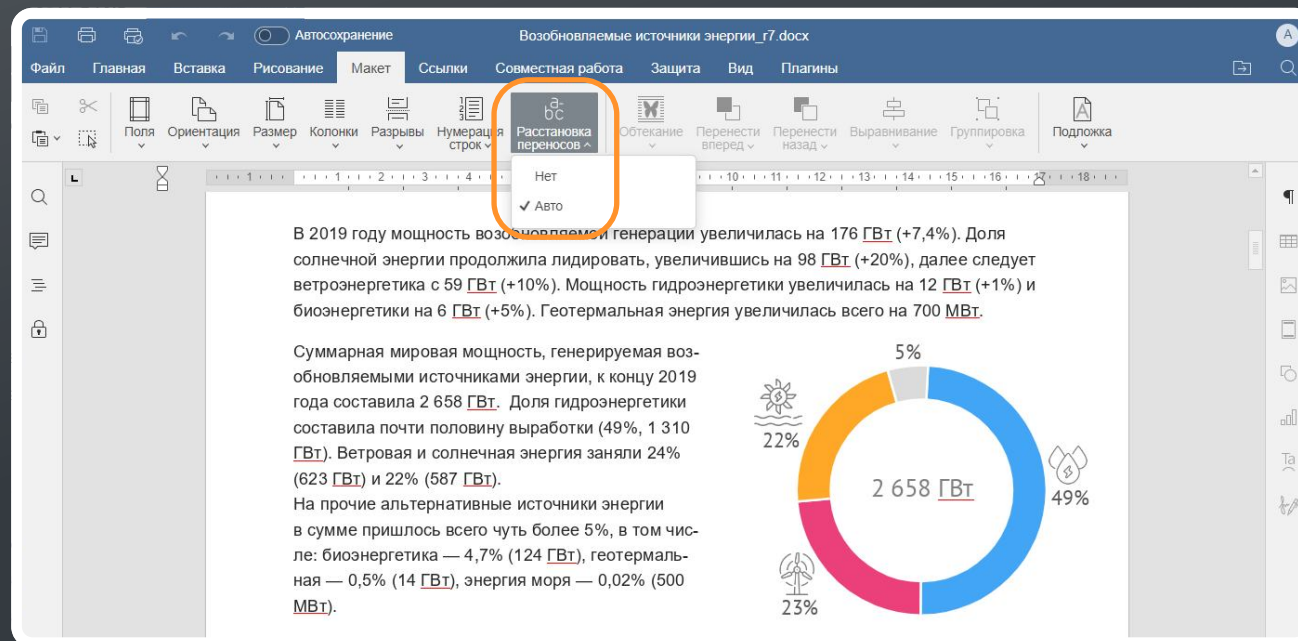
Автосохранение

Возобновляемые источники энергии_r7.docx

A

Файл Главная Вставка Рисование Макет Ссылки Совместная работа Защита Вид Плагины

Поля Ориентация Размер Колонки Разрывы Нумерация строк Расстановка переносов Обтекание Перенести вперед Перенести назад Выравнивание Группировка Подложка

Нет
✓ Авто

В 2019 году мощность возобновляемой генерации увеличилась на 176 ГВт (+7,4%). Доля солнечной энергии продолжила лидировать, увеличившись на 98 ГВт (+20%), далее следует ветроэнергетика с 59 ГВт (+10%). Мощность гидроэнергетики увеличилась на 12 ГВт (+1%) и биоэнергетики на 6 ГВт (+5%). Геотермальная энергия увеличилась всего на 700 МВт.

Суммарная мировая мощность, генерируемая возобновляемыми источниками энергии, к концу 2019 года составила 2 658 ГВт. Доля гидроэнергетики составила почти половину выработки (49%, 1 310 ГВт). Ветровая и солнечная энергия заняли 24% (623 ГВт) и 22% (587 ГВт).
На прочие альтернативные источники энергии в сумме пришлось всего чуть более 5%, в том числе: биоэнергетика — 4,7% (124 ГВт), геотермальная — 0,5% (14 ГВт), энергия моря — 0,02% (500 МВт).

5%
22%
2 658 ГВт
49%
23%